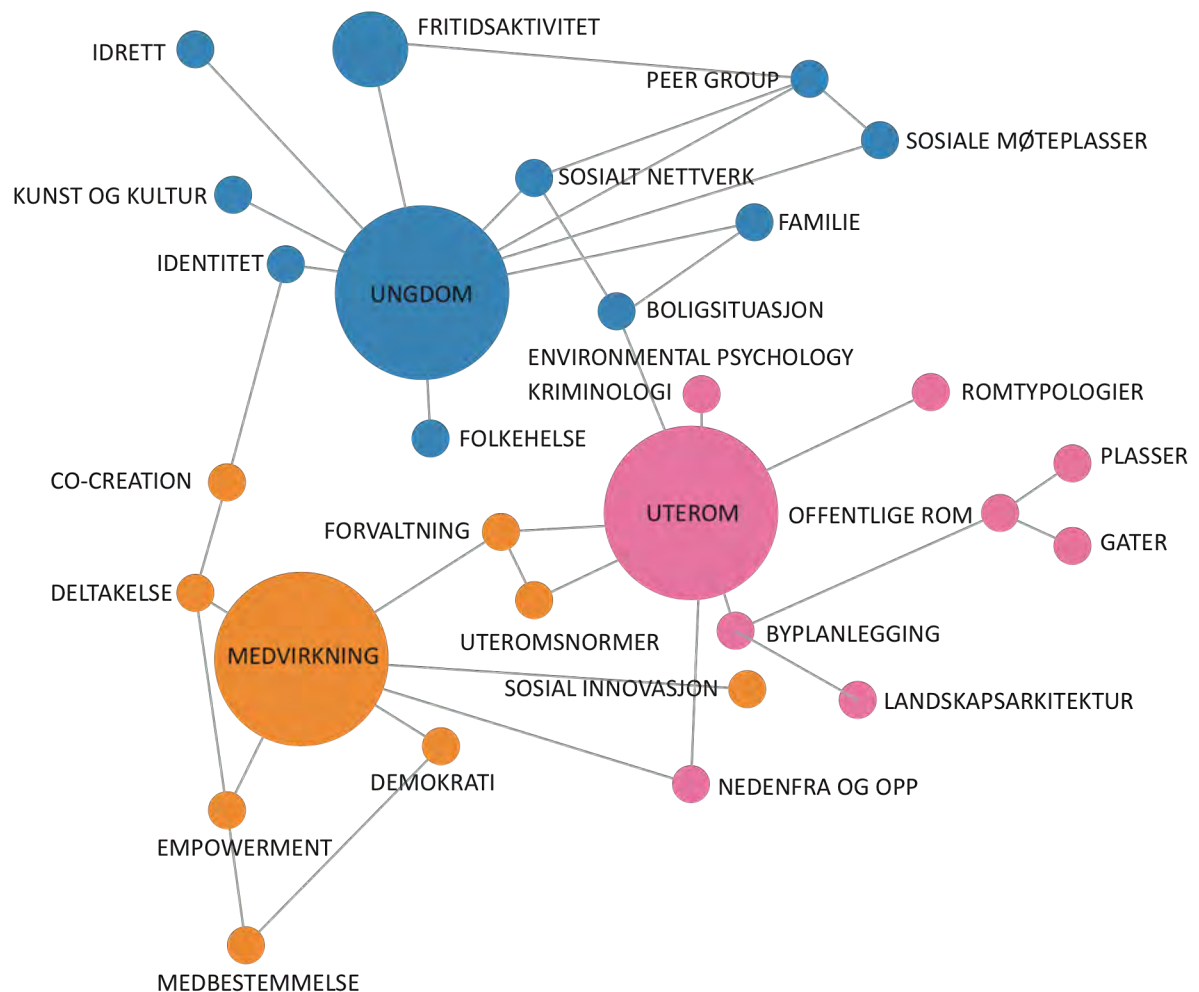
FRITIDSAKTIVITET
IDRETT
PEER GROUP
SOSIALE MØTEPLASSER
SOSIALT NETTVERK
KUNST OG KULTUR
FAMILIE
IDENTITET
UNGDOM
BOLIGSITUASJON
ENVIRONMENTAL PSYCHOLOGY
KRIMINOLOGI
ROMTYPOLOGIER
FOLKEHELSE
PLASSER
CO-CREATION
UTEROM
OFFENTLIGE ROM
FORVALTNING
GATER
DELTAKELSE
UTEROMSNORMER
BYPLANLEGGING
MEDVIRKNING
SOSIAL INNOVASJON
LANDSKAPSARKITEKTUR
DEMOKRATI
NEDENFRA OG OPP
EMPOWERMENT
MEDBESTEMMELSE